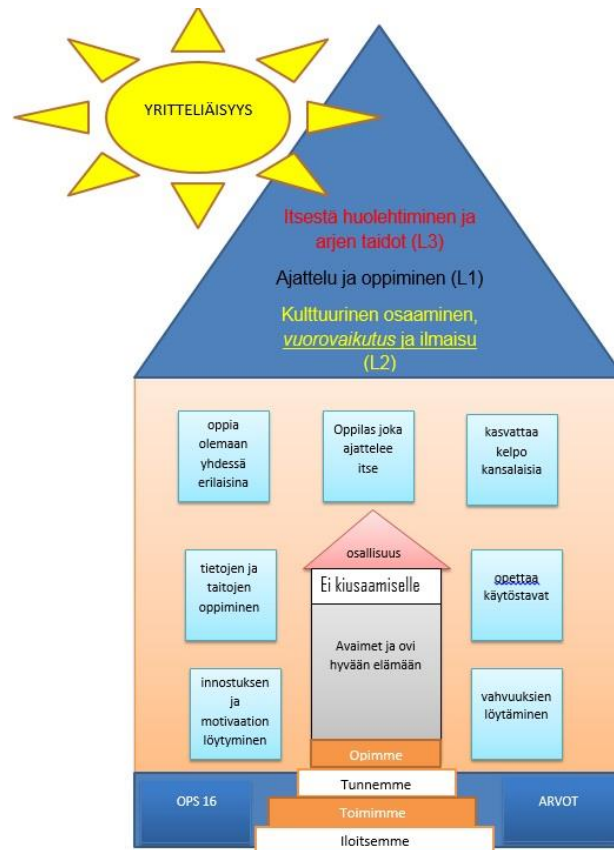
YRITTELIÄISYYS

Itsestä huolehtiminen ja arjen taidot (L3)

Ajattelu ja oppiminen (L1)

Kulttuurinen osaaminen, *vuorovaikutus* ja ilmaisu (L2)

oppia olemaan yhdessä erilaisina

Oppilas joka ajattelee itse

kasvattaa kelpo kansalaisia

osallisuus

Ei kiusaamiselle

tietojen ja taitojen oppiminen

opettaa käytöstavat

Avaimet ja ovi hyvään elämään

innostuksen ja motivaation löytyminen

vahvuuksien löytäminen

Opimme

Tunnemme

OPS 16

Toimimme

ARVOT

Iloitsemme